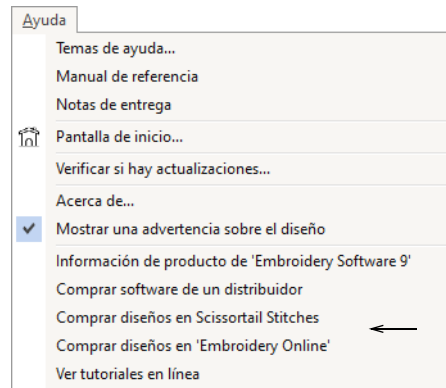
Ayuda

Temas de ayuda...
Manual de referencia
Notas de entrega
Pantalla de inicio...
Verificar si hay actualizaciones...
Acerca de...
Mostrar una advertencia sobre el diseño
Información de producto de 'Embroidery Software 9'
Comprar software de un distribuidor
Comprar diseños en Scissortail Stitches
Comprar diseños en 'Embroidery Online'
Ver tutoriales en línea